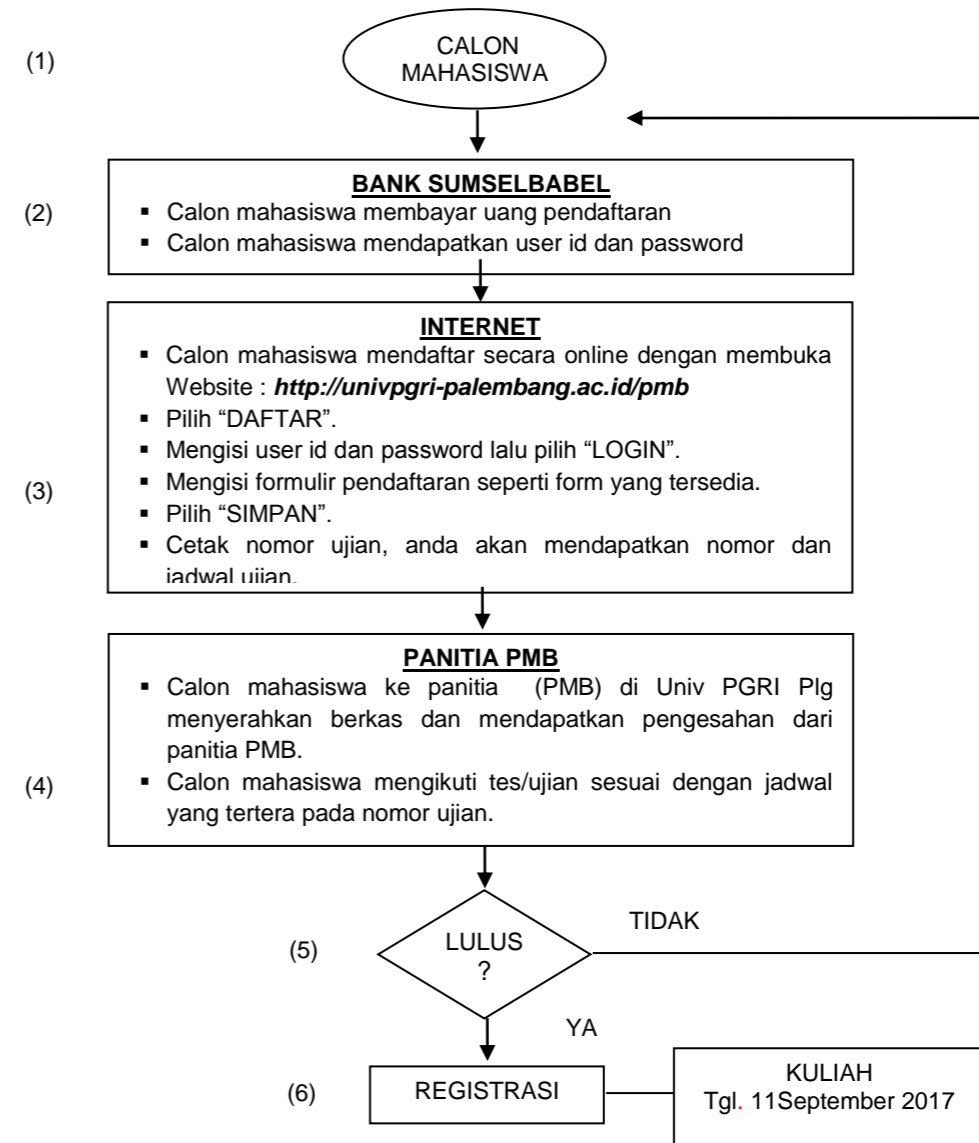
(1)

CALON MAHASISWA

(2)

**BANK SUMSELBABEL**

- Calon mahasiswa membayar uang pendaftaran
- Calon mahasiswa mendapatkan user id dan password

(3)

**INTERNET**

- Calon mahasiswa mendaftar secara online dengan membuka Website : ***http://univpgri-palembang.ac.id/pmb***
- Pilih “DAFTAR”.
- Mengisi user id dan password lalu pilih “LOGIN”.
- Mengisi formulir pendaftaran seperti form yang tersedia.
- Pilih “SIMPAN”.
- Cetak nomor ujian, anda akan mendapatkan nomor dan jadwal ujian.

(4)

**PANITIA PMB**

- Calon mahasiswa ke panitia (PMB) di Univ PGRI Plg menyerahkan berkas dan mendapatkan pengesahan dari panitia PMB.
- Calon mahasiswa mengikuti tes/ujian sesuai dengan jadwal yang tertera pada nomor ujian.

(5)

LULUS ?

TIDAK

YA

(6)

REGISTRASI

KULIAH
Tgl. 11September 2017